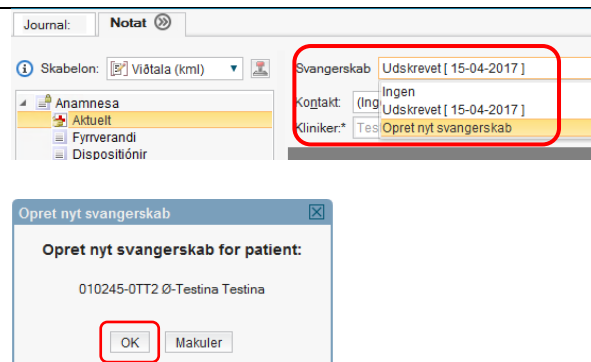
Journal: Notat

Skabelon: Viðtala (kml)

Anamnesa
Aktuelt
Fyrrverandi
Dispositiónir

Svangerskab Udskrevet [ 15-04-2017 ]
Kontakt: (Ing
Kliniker:* Tes

Ingen
Udskrevet [ 15-04-2017 ]
Opret nyt svangerskab

Opret nyt svangerskab

Opret nyt svangerskab for patient:

010245-0TT2 Ø-Testina Testina

OK Makuler